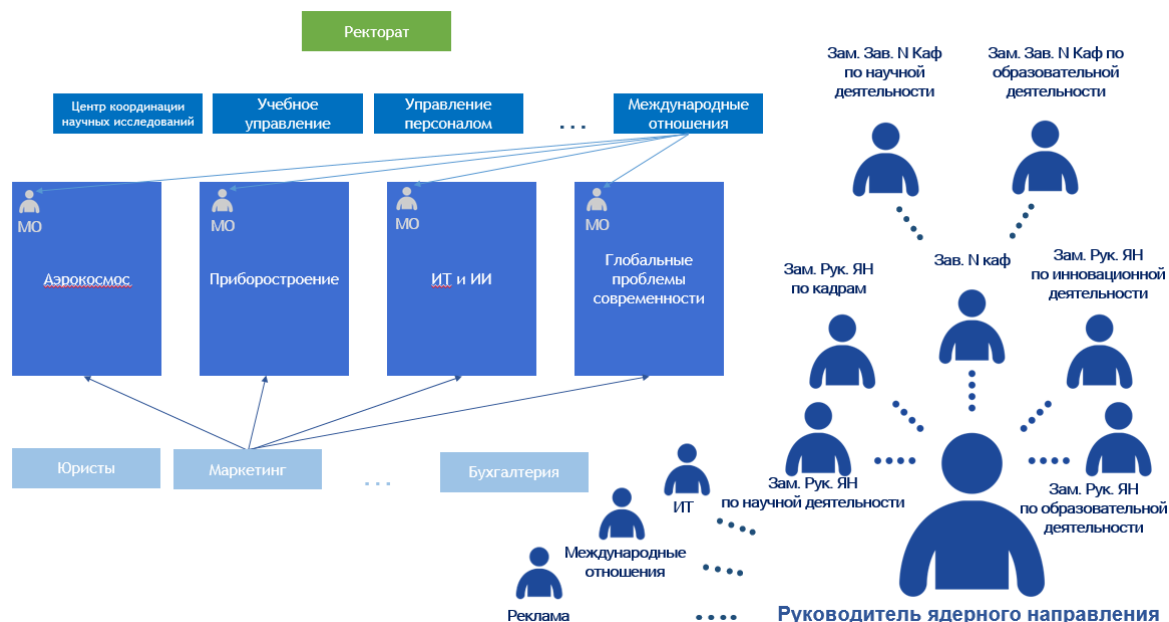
Ректорат

Центр координации научных исследований

Учебное управление

Управление персоналом

...

Международные отношения

МО

Аэрокосмос

МО

Приборостроение

МО

ИТ и ИИ

МО

Глобальные проблемы современности

Юристы

Маркетинг

...

Бухгалтерия

Зам. Зав. N Каф по научной деятельности

Зам. Зав. N Каф по образовательной деятельности

Зав. N каф

Зам. Рук. ЯН по кадрам

Зам. Рук. ЯН по инновационной деятельности

Зам. Рук. ЯН по научной деятельности

Зам. Рук. ЯН по образовательной деятельности

ИТ

Международные отношения

Реклама

Руководитель ядерного направления